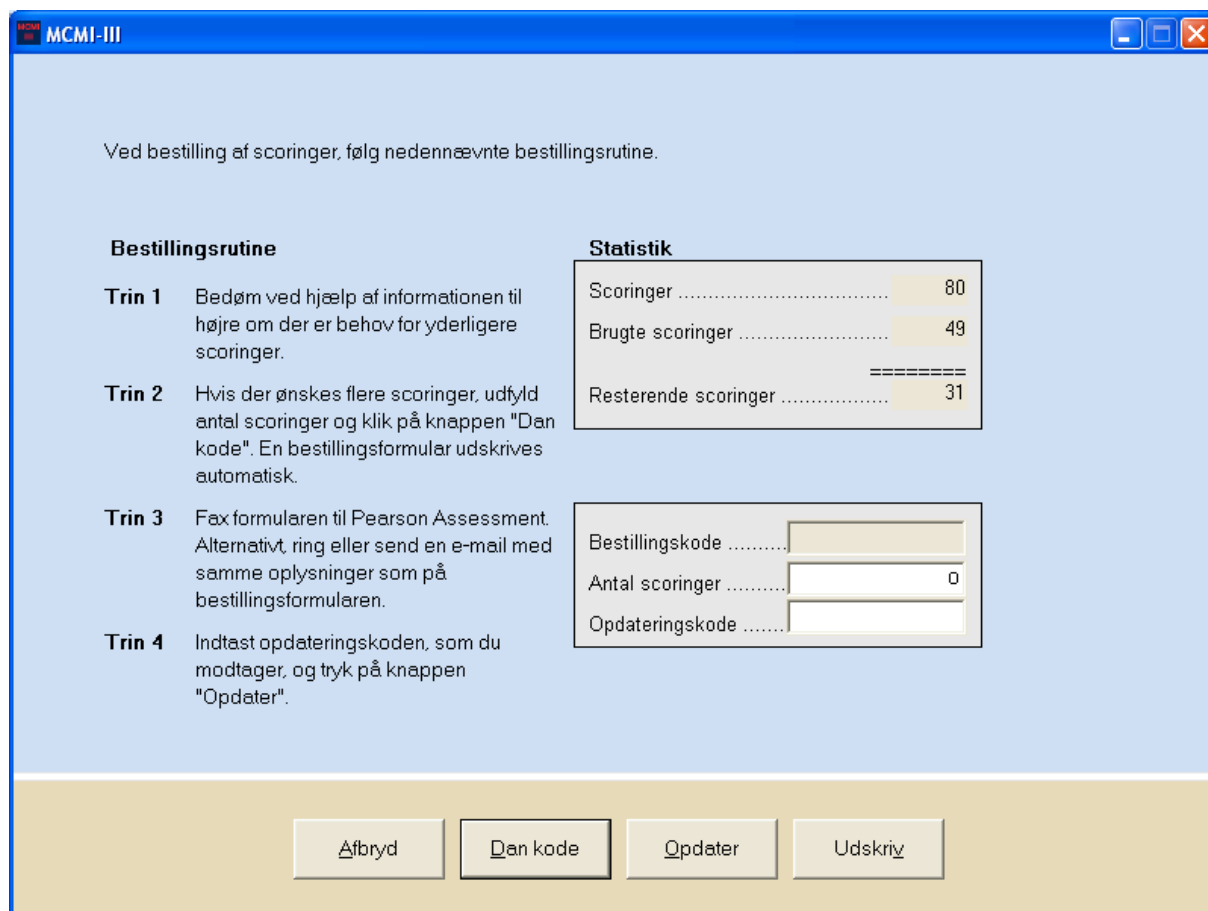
MCMI-III

Ved bestilling af scoringer, følg nedennævnte bestillingsrutine.

Bestillingsrutine

Trin 1 Bedøm ved hjælp af informationen til højre om der er behov for yderligere scoringer.

Trin 2 Hvis der ønskes flere scoringer, udfyld antal scoringer og klik på knappen "Dan kode". En bestillingsformular udskrives automatisk.

Trin 3 Fax formularen til Pearson Assessment. Alternativt, ring eller send en e-mail med samme oplysninger som på bestillingsformularen.

Trin 4 Indtast opdateringskoden, som du modtager, og tryk på knappen "Opdater".

Statistik

Scoringer .................................... 80

Brugte scoringer ......................... 49

========

Resterende scoringer .................. 31

Bestillingskode ..........

Antal scoringer .......... 0

Opdateringskode .......

Afbryd

Dan kode

Opdater

Udskriv